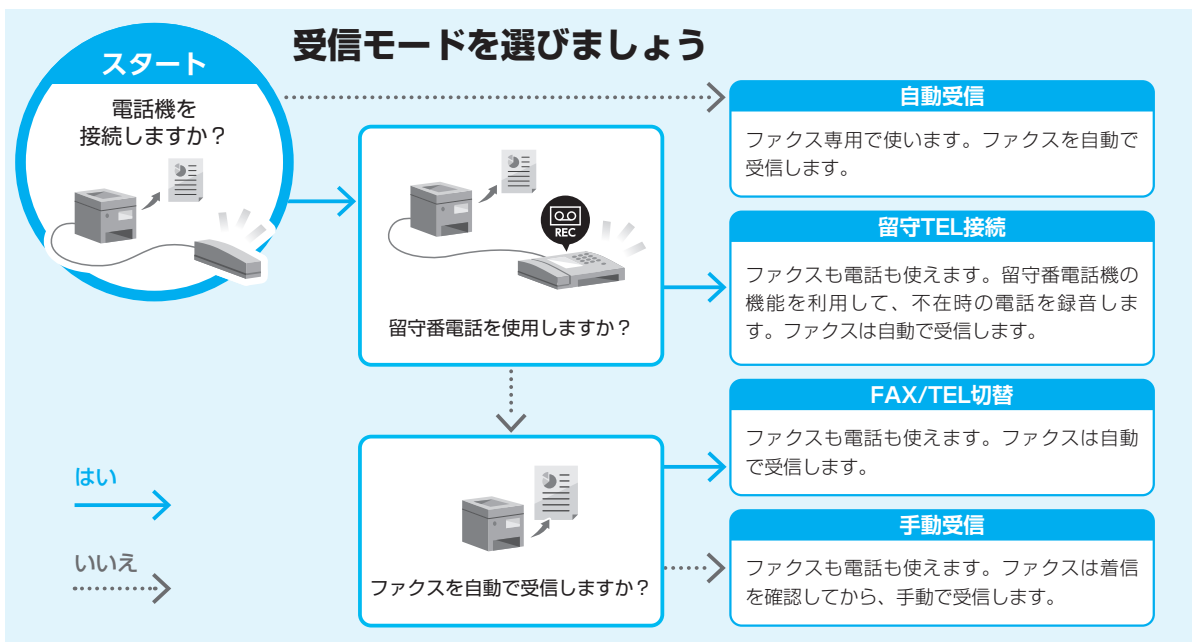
受信モードを選びましょう

スタート

電話機を接続しますか？

自動受信

ファクス専用で使います。ファクスを自動で受信します。

REC

留守番電話を使用しますか？

留守TEL接続

ファクスも電話も使えます。留守番電話機の機能を利用して、不在時の電話を録音します。ファクスは自動で受信します。

FAX/TEL切替

ファクスも電話も使えます。ファクスは自動で受信します。

はい

いいえ

ファクスを自動で受信しますか？

手動受信

ファクスも電話も使えます。ファクスは着信を確認してから、手動で受信します。